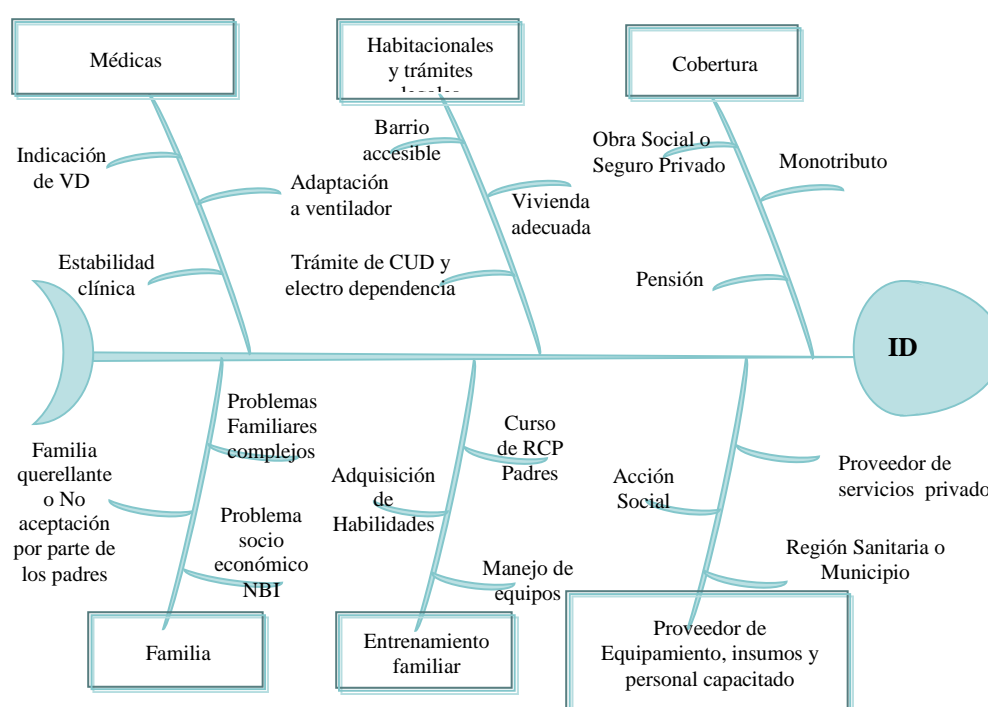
Médicas

Habitacionales y trámites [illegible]

Cobertura

Indicación de VD

Adaptación a ventilador

Estabilidad clínica

Barrio accesible

Vivienda adecuada

Trámite de CUD y electro dependencia

Obra Social o Seguro Privado

Monotributo

Pensión

ID

Problemas Familiares complejos

Familia querellante o No aceptación por parte de los padres

Problema socio económico NBI

Adquisición de Habilidades

Curso de RCP Padres

Manejo de equipos

Acción Social

Proveedor de servicios privado

Región Sanitaria o Municipio

Familia

Entrenamiento familiar

Proveedor de Equipamiento, insumos y personal capacitado